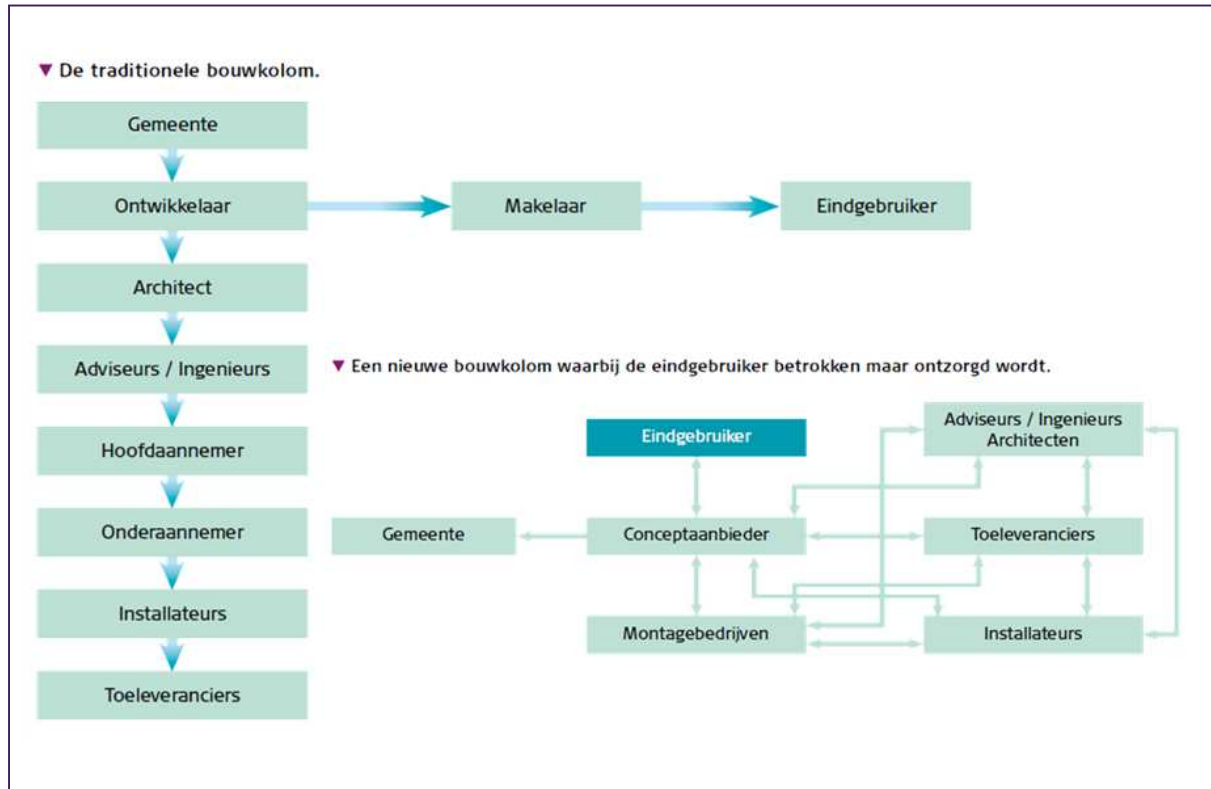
▼ De traditionele bouwkolom.

Gemeente

Ontwikkelaar

Makelaar

Eindgebruiker

Architect

Adviseurs / Ingenieurs

Hoofdaannemer

Onderaannemer

Installateurs

Toeleveranciers

▼ Een nieuwe bouwkolom waarbij de eindgebruiker betrokken maar ontzorgd wordt.

Eindgebruiker

Adviseurs / Ingenieurs Architecten

Gemeente

Conceptaanbieder

Toeleveranciers

Montagebedrijven

Installateurs